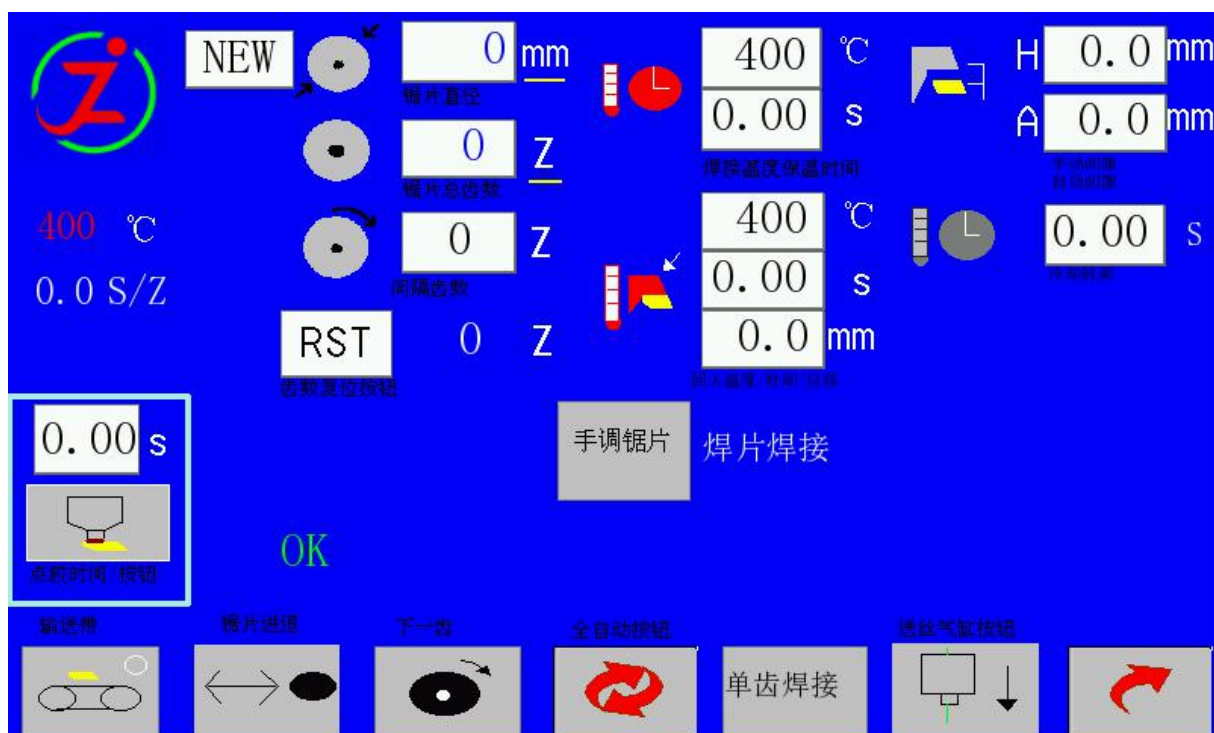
NEW

0 mm
锯片直径

0 Z
锯片总齿数

0 Z
间隔齿数

RST
齿数复位按钮

0 Z

400 ℃
0.0 S/Z

400 ℃
0.00 s
焊接温度保温时间

400 ℃
0.00 s
0.0 mm
回火温度 时间 行程

H 0.0 mm
A 0.0 mm
手动间隙
自动间隙

0.00 S
保温时间

0.00 s
点胶时间 按钮

手调锯片
焊片焊接

OK

输送带
锯片进退
下一齿
全自动按钮
单齿焊接
送丝气缸按钮